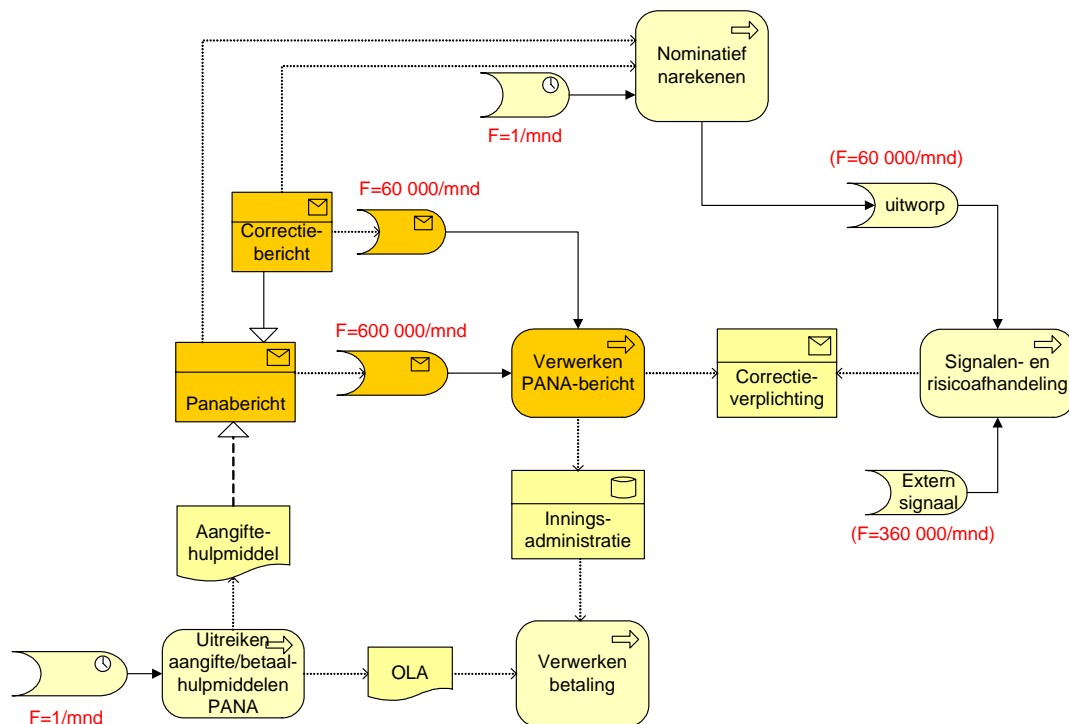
Nominatief narekenen

F=1/mnd

(F=60 000/mnd)

F=60 000/mnd

Correctiebericht

uitworp

F=600 000/mnd

Panabericht

Verwerken PANA-bericht

Correctieverplichting

Signalen- en risicoafhandeling

Inningsadministratie

Extern signaal

(F=360 000/mnd)

Aangiftehulpmiddel

Uitreiken aangifte/betaalhulpmiddelen PANA

OLA

Verwerken betaling

F=1/mnd